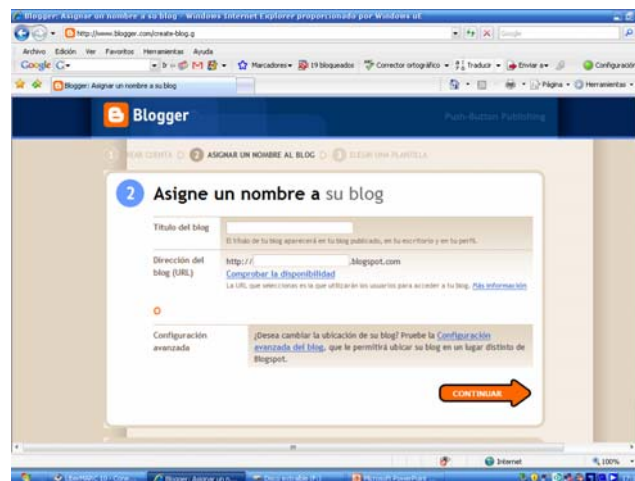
Blogger: Asignar un nombre a su blog - Windows Internet Explorer proporcionado por Windows XP

http://www.blogger.com/create-blog.g

Archivo Edición Ver Favoritos Herramientas Ayuda

Google G- Marcadores 19 bloqueados Corrector ortográfico Traducir Enviar a Configuración

Blogger: Asignar un nombre a su blog

Página Herramientas

Blogger

Push-Button Publishing

1 CREAR CUENTA 2 ASIGNAR UN NOMBRE AL BLOG 3 ELEGIR UNA PLANTILLA

2 Asigne un nombre a su blog

Título del blog

El título de tu blog aparecerá en tu blog publicado, en tu escritorio y en tu perfil.

Dirección del blog (URL)

http:// .blogspot.com

Comprobar la disponibilidad

La URL que selecciones es la que utilizarán los usuarios para acceder a tu blog. Más información

Configuración avanzada

¿Desea cambiar la ubicación de su blog? Pruebe la Configuración avanzada del blog, que le permitirá ubicar su blog en un lugar distinto de Blogspot.

CONTINUAR

Internet

100%

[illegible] Blogger: Asignar un n... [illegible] Microsoft PowerPoint